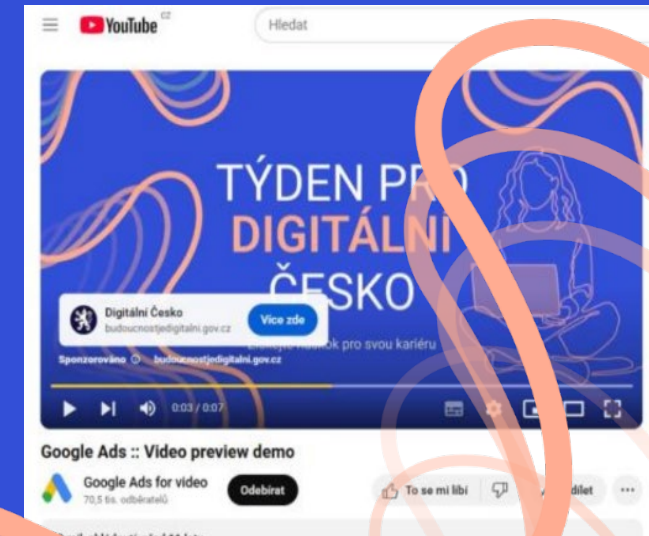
YouTube CZ

Hledat

TÝDEN PRO
DIGITÁLNÍ
ČESKO

Digitální Česko
budoucnostjedigitalni.gov.cz

Více zde

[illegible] náskok pro svou kariéru

Sponzorováno · budoucnostjedigitalni.gov.cz

0:03 / 0:07

Google Ads :: Video preview demo

Google Ads for video
70,5 tis. odběratelů

Odebírat

To se mi líbí

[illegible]dílet

...